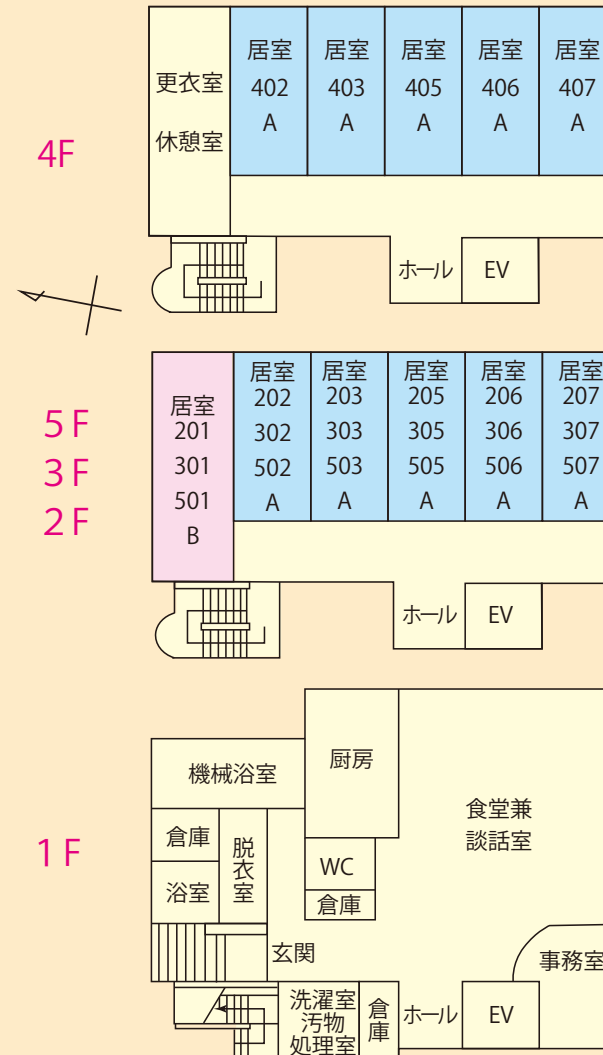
4F

更衣室
休憩室

居室 402 A
居室 403 A
居室 405 A
居室 406 A
居室 407 A

ホール
EV

5 F
3 F
2 F

居室 201 301 501 B
居室 202 302 502 A
居室 203 303 503 A
居室 205 305 505 A
居室 206 306 506 A
居室 207 307 507 A

ホール
EV

1 F

機械浴室
厨房
食堂兼 談話室
倉庫
脱衣室
浴室
WC
倉庫
玄関
事務室
洗濯室 汚物 処理室
倉庫
ホール
EV